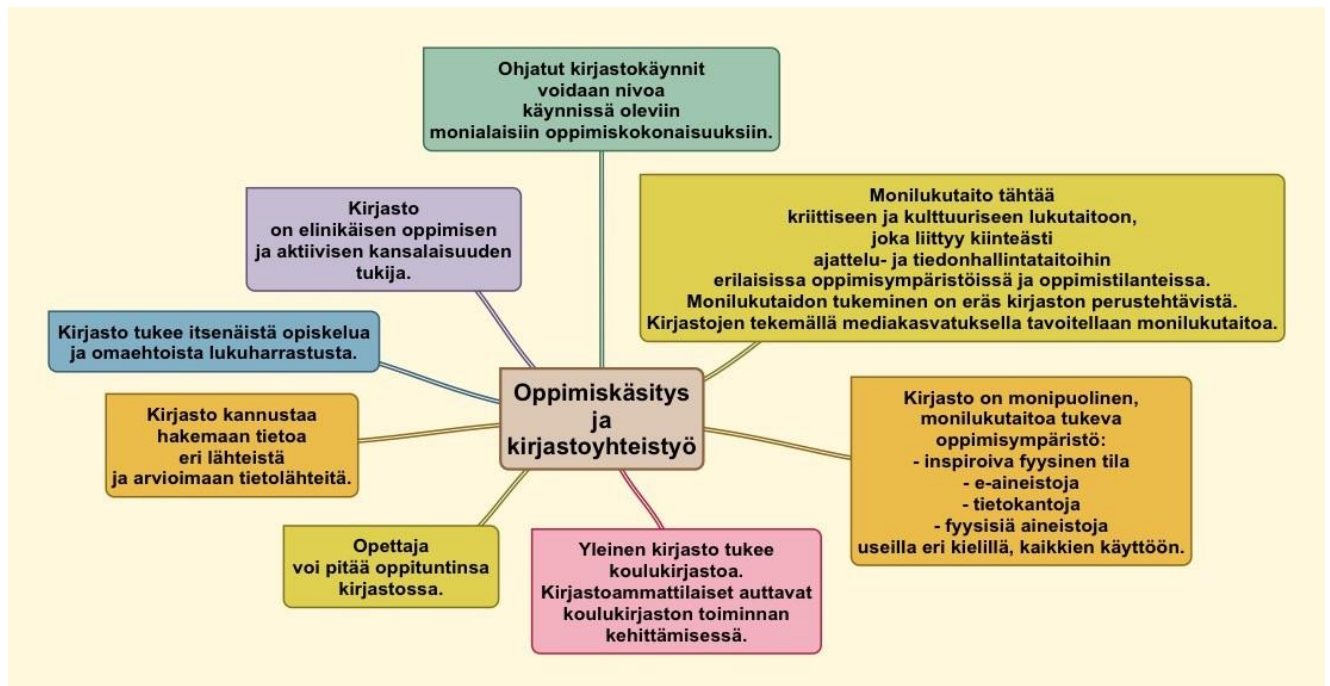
Oppimiskäsitys ja kirjastoyhteistyö

Ohjatut kirjastokäynnit voidaan nivoa käynnissä oleviin monialaisiin oppimiskokonaisuuksiin.

Monilukutaito tähtää kriittiseen ja kulttuuriseen lukutaitoon, joka liittyy kiinteästi ajattelu- ja tiedonhallintataitoihin erilaisissa oppimisympäristöissä ja oppimistilanteissa. Monilukutaidon tukeminen on eräs kirjaston perustehtävistä. Kirjastojen tekemällä mediakasvatuksella tavoitellaan monilukutaitoa.

Kirjasto on monipuolinen, monilukutaitoa tukeva oppimisympäristö:
- inspiroiva fyysinen tila
- e-aineistoja
- tietokantoja
- fyysisiä aineistoja
useilla eri kielillä, kaikkien käyttöön.

Yleinen kirjasto tukee koulukirjastoa. Kirjastoammattilaiset auttavat koulukirjaston toiminnan kehittämisessä.

Opettaja voi pitää oppituntinsa kirjastossa.

Kirjasto kannustaa hakemaan tietoa eri lähteistä ja arvioimaan tietolähteitä.

Kirjasto tukee itsenäistä opiskelua ja omaehtoista lukuharrastusta.

Kirjasto on elinikäisen oppimisen ja aktiivisen kansalaisuuden tukija.